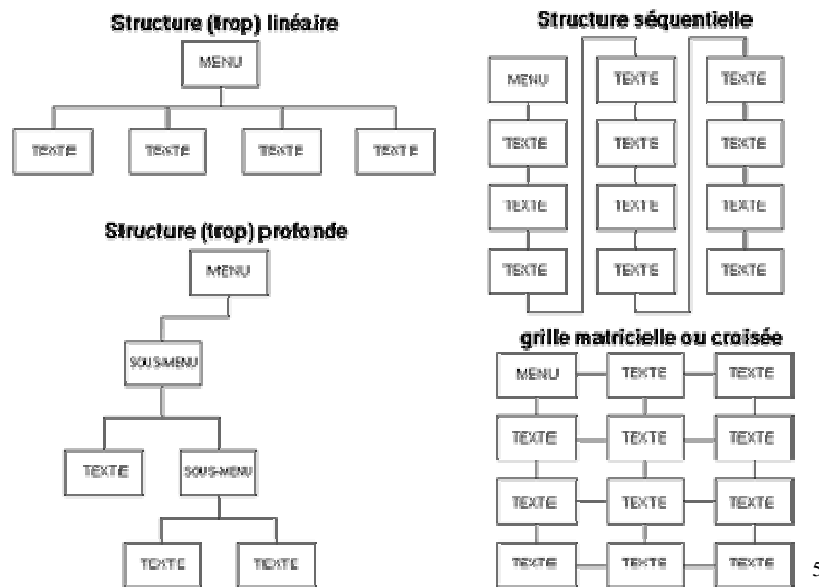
Structure (trop) linéaire

MENU

TEXTE TEXTE TEXTE TEXTE

Structure (trop) profonde

MENU

SOUS-MENU

TEXTE SOUS-MENU

TEXTE TEXTE

Structure séquentielle

MENU TEXTE TEXTE
TEXTE TEXTE TEXTE
TEXTE TEXTE TEXTE
TEXTE TEXTE TEXTE

grille matricielle ou croisée

MENU TEXTE TEXTE
TEXTE TEXTE TEXTE
TEXTE TEXTE TEXTE
TEXTE TEXTE TEXTE

5